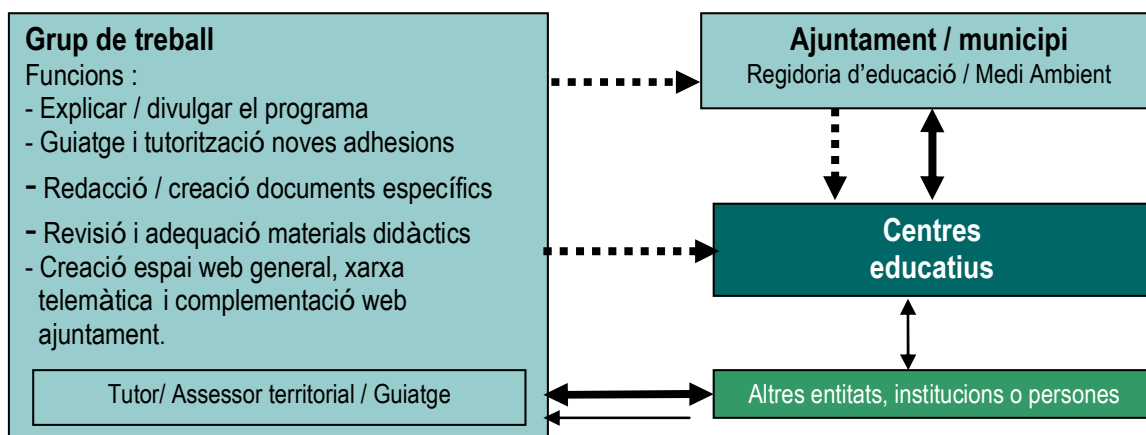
Grup de treball
Funcions :
- Explicar / divulgar el programa
- Guiatge i tutorització noves adhesions
- Redacció / creació documents específics
- Revisió i adequació materials didàctics
- Creació espai web general, xarxa telemàtica i complementació web ajuntament.

Tutor/ Assessor territorial / Guiatge

Ajuntament / municipi
Regidoria d'educació / Medi Ambient

Centres educatius

Altres entitats, institucions o persones